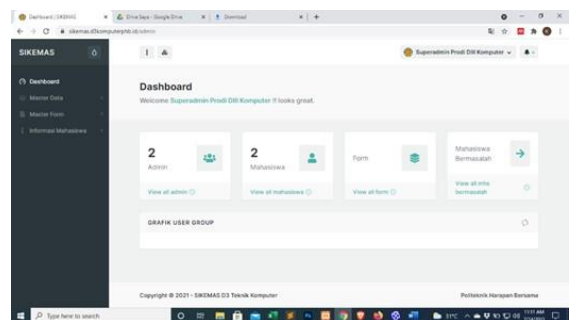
Dashboard | SIKEMAS
Drive Saya - Google Drive
Download
sikemas.d3komputerphb.id/admin

SIKEMAS

Dashboard
Master Data
Master Form
Informasi Mahasiswa

Superadmin Prodi DIII Komputer

Dashboard
Welcome Superadmin Prodi DIII Komputer !! looks great.

2
Admin
View all admin

2
Mahasiswa
View all mahasiswa

Form
View all form

Mahasiswa Bermasalah
View all mhs bermasalah

GRAFIK USER GROUP

Copyright © 2021 - SIKEMAS D3 Teknik Komputer
Politeknik Harapan Bersama

Type here to search